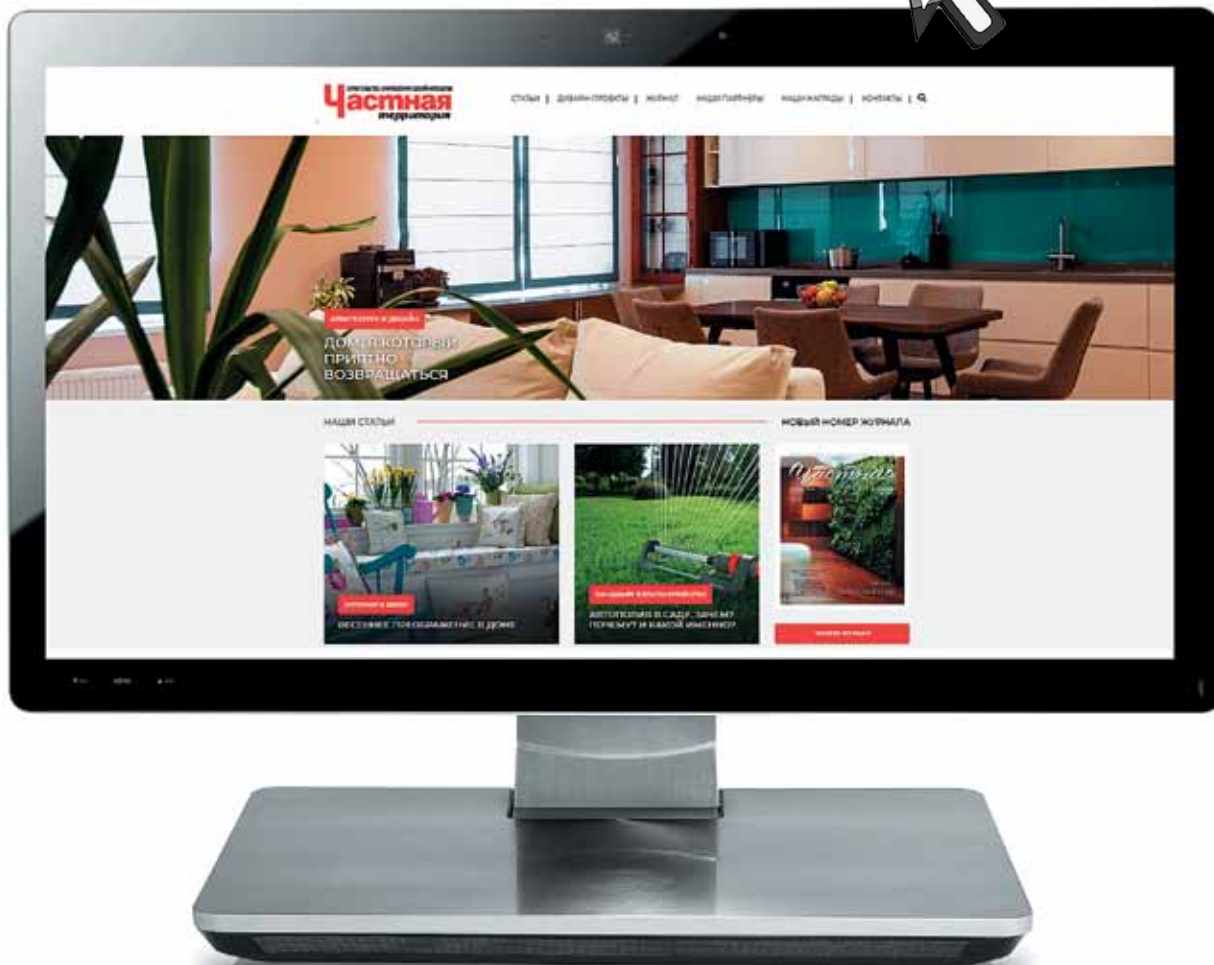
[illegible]
Частная
территория

СТАТЬИ | ДИЗАЙН-ПРОЕКТЫ | ЖУРНАЛ | НАШИ ПАРТНЁРЫ | НАШИ НАГРАДЫ | КОНТАКТЫ |

АРХИТЕКТУРА И ДИЗАЙН

ДОМ, В КОТОРЫЙ ПРИЯТНО ВОЗВРАЩАТЬСЯ

НАШИ СТАТЬИ

НОВЫЙ НОМЕР ЖУРНАЛА

ИНТЕРЬЕР И ДЕКОР

ВЕСЕННЕЕ ПРЕОБРАЖЕНИЕ В ДОМЕ

ЛАНДШАФТ И ВНЕШНИЕ РАБОТЫ

АВТОПОЛИВ В САДУ. ЗАЧЕМ? ПОЧЕМУ? И КАКОЙ ИМЕННО?

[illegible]